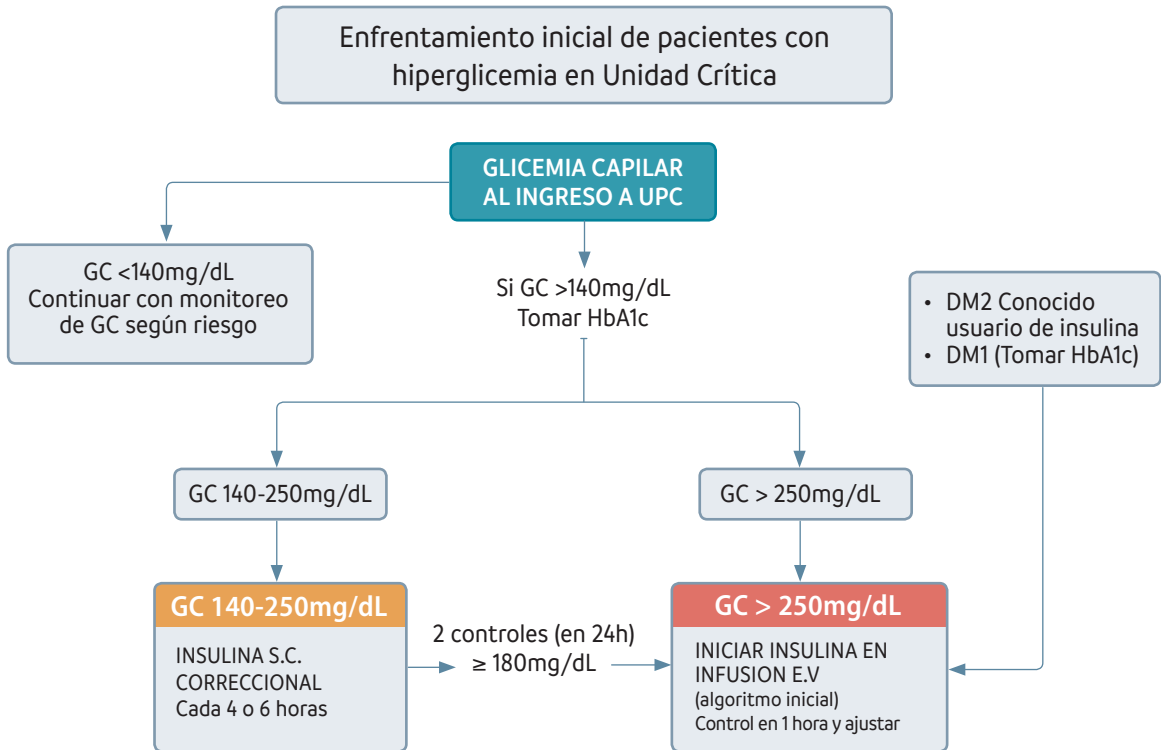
Enfrentamiento inicial de pacientes con hiperglicemia en Unidad Crítica

GLICEMIA CAPILAR AL INGRESO A UPC

GC <140mg/dL
Continuar con monitoreo de GC según riesgo

Si GC >140mg/dL
Tomar HbA1c

• DM2 Conocido usuario de insulina
• DM1 (Tomar HbA1c)

GC 140-250mg/dL

GC > 250mg/dL

GC 140-250mg/dL

INSULINA S.C.
CORRECCIONAL
Cada 4 o 6 horas

2 controles (en 24h)
≥ 180mg/dL

GC > 250mg/dL

INICIAR INSULINA EN INFUSION E.V
(algoritmo inicial)
Control en 1 hora y ajustar